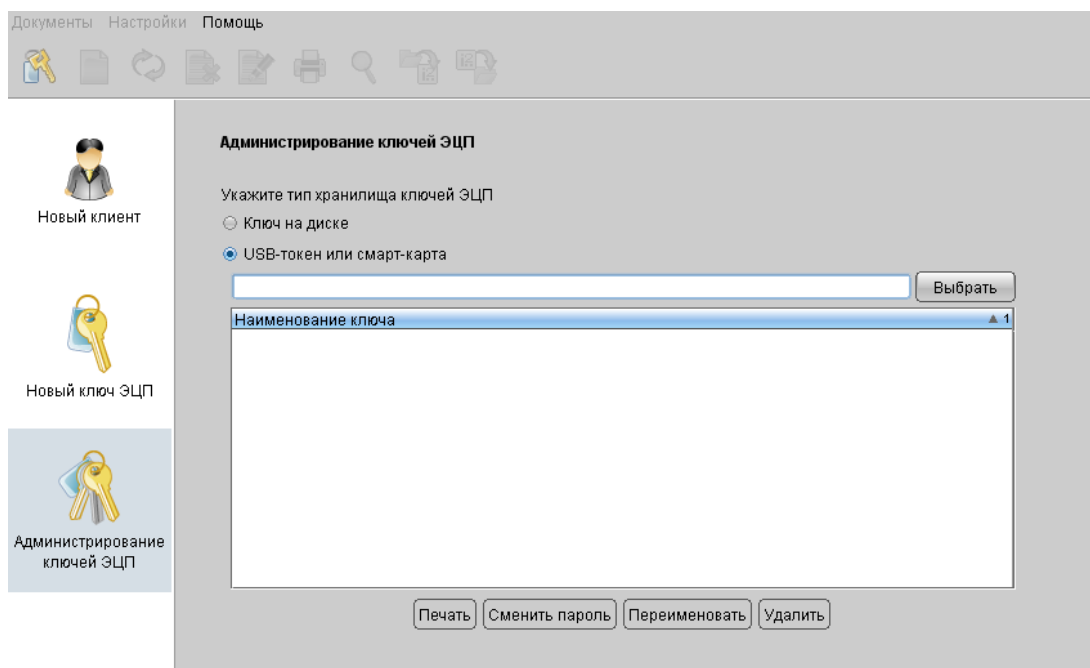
Документы Настройки Помощь

Новый клиент

Новый ключ ЭЦП

Администрирование ключей ЭЦП

Администрирование ключей ЭЦП

Укажите тип хранилища ключей ЭЦП

Ключ на диске

USB-токен или смарт-карта

Выбрать

| Наименование ключа ▲1 |
|---|

Печать Сменить пароль Переименовать Удалить